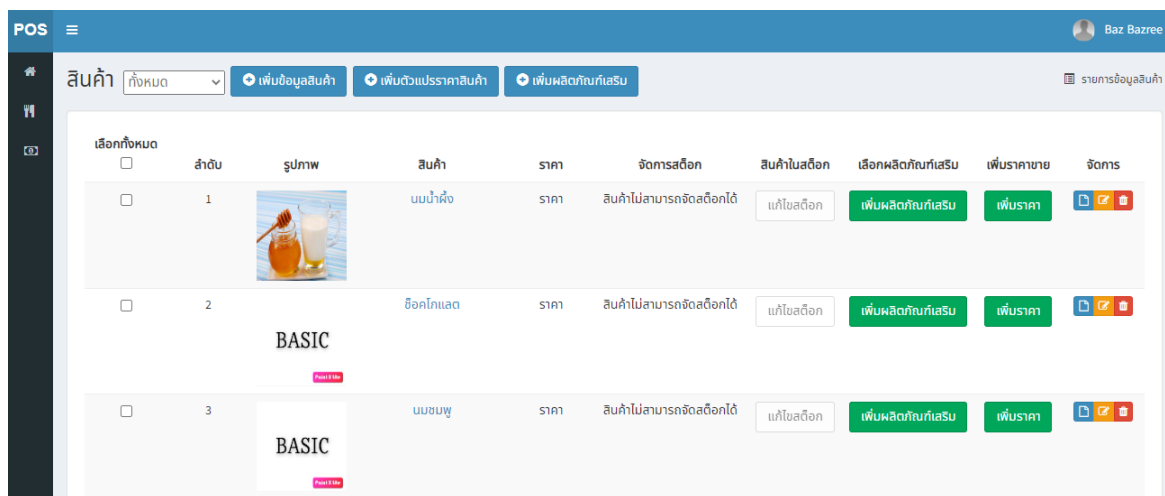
POS ≡

Baz Bazree

สินค้า ทั้งหมด

เพิ่มข้อมูลสินค้า เพิ่มตัวแปรราคาสินค้า เพิ่มผลิตภัณฑ์เสริม

รายการข้อมูลสินค้า

| เลือกทั้งหมด | ลำดับ | รูปภาพ | สินค้า | ราคา | จัดการสต็อก | สินค้าในสต็อก | เลือกผลิตภัณฑ์เสริม | เพิ่มราคาขาย | จัดการ |
|---|---|---|---|---|---|---|---|---|---|
| | 1 | | นมน้ำผึ้ง | ราคา | สินค้าไม่สามารถจัดสต็อกได้ | แก้ไขสต็อก | เพิ่มผลิตภัณฑ์เสริม | เพิ่มราคา | |
| | 2 | BASIC Point E Me | ช็อคโกแลต | ราคา | สินค้าไม่สามารถจัดสต็อกได้ | แก้ไขสต็อก | เพิ่มผลิตภัณฑ์เสริม | เพิ่มราคา | |
| | 3 | BASIC Point E Me | นมชมพู | ราคา | สินค้าไม่สามารถจัดสต็อกได้ | แก้ไขสต็อก | เพิ่มผลิตภัณฑ์เสริม | เพิ่มราคา | |